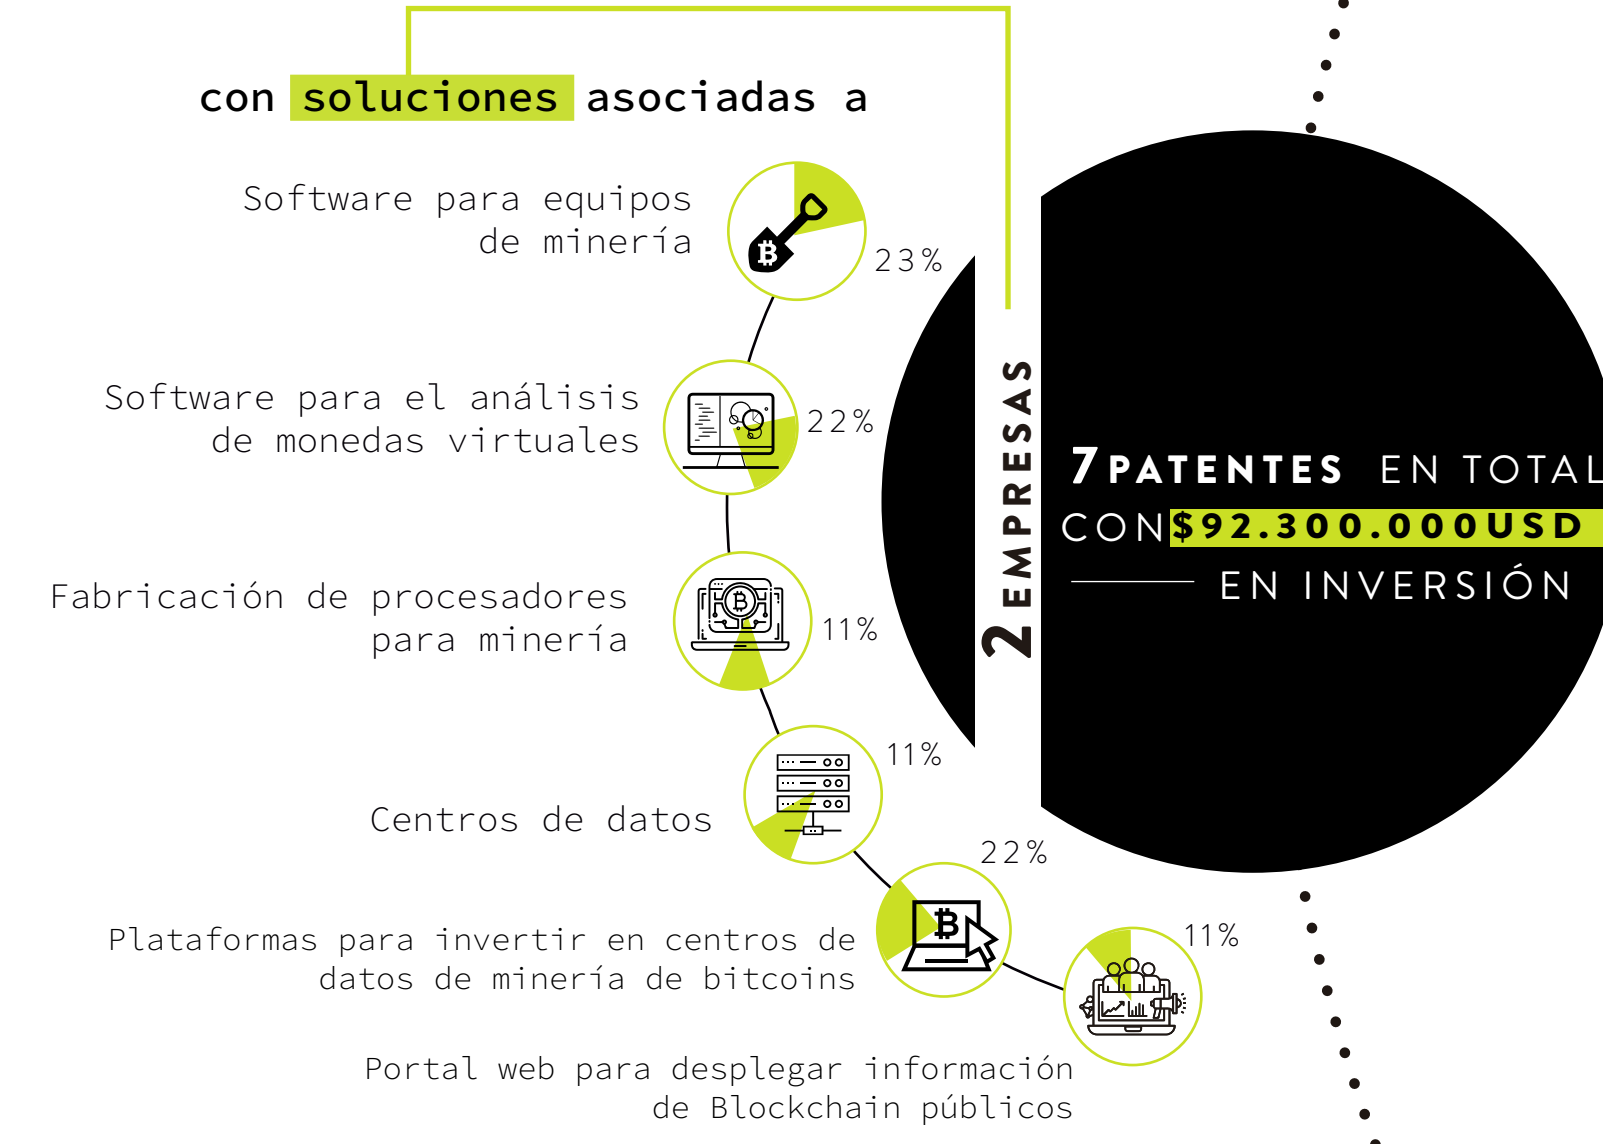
con soluciones asociadas a

Software para equipos de minería

23%

Software para el análisis de monedas virtuales

22%

Fabricación de procesadores para minería

11%

11%

Centros de datos

22%

Plataformas para invertir en centros de datos de minería de bitcoins

11%

Portal web para desplegar información de Blockchain públicos

2 EMPRESAS

7 PATENTES EN TOTAL
CON $92.300.000USD
EN INVERSIÓN